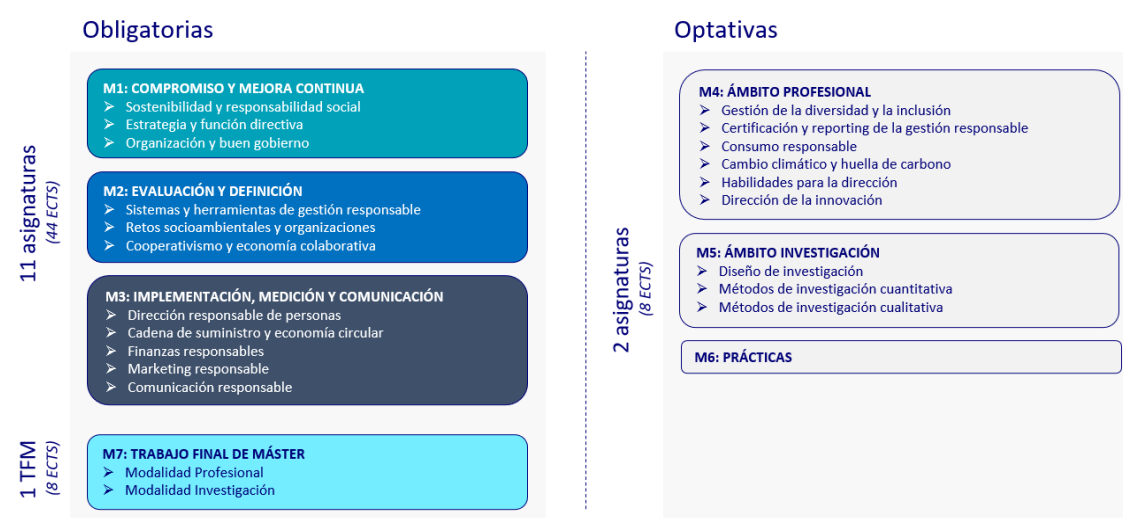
Obligatorias

11 asignaturas
(44 ECTS)

M1: COMPROMISO Y MEJORA CONTINUA
➢ Sostenibilidad y responsabilidad social
➢ Estrategia y función directiva
➢ Organización y buen gobierno

M2: EVALUACIÓN Y DEFINICIÓN
➢ Sistemas y herramientas de gestión responsable
➢ Retos socioambientales y organizaciones
➢ Cooperativismo y economía colaborativa

M3: IMPLEMENTACIÓN, MEDICIÓN Y COMUNICACIÓN
➢ Dirección responsable de personas
➢ Cadena de suministro y economía circular
➢ Finanzas responsables
➢ Marketing responsable
➢ Comunicación responsable

1 TFM
(8 ECTS)

M7: TRABAJO FINAL DE MÁSTER
➢ Modalidad Profesional
➢ Modalidad Investigación

Optativas

2 asignaturas
(8 ECTS)

M4: ÁMBITO PROFESIONAL
➢ Gestión de la diversidad y la inclusión
➢ Certificación y reporting de la gestión responsable
➢ Consumo responsable
➢ Cambio climático y huella de carbono
➢ Habilidades para la dirección
➢ Dirección de la innovación

M5: ÁMBITO INVESTIGACIÓN
➢ Diseño de investigación
➢ Métodos de investigación cuantitativa
➢ Métodos de investigación cualitativa

M6: PRÁCTICAS